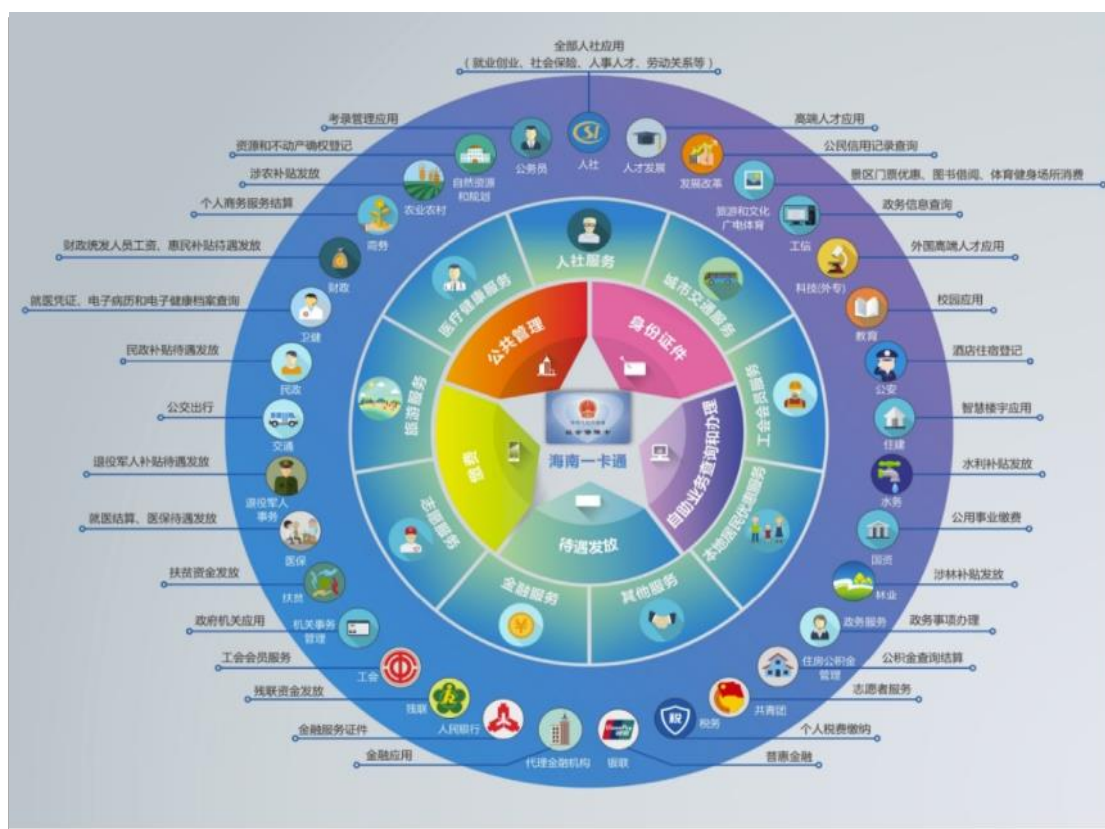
全部人社应用
（就业创业、社会保险、人事人才、劳动关系等）

考录管理应用
资源和不动产确权登记
涉农补贴发放
个人商务服务结算
财政统发人员工资、惠民补贴待遇发放
就医凭证、电子病历和电子健康档案查询
民政补贴待遇发放
公交出行
退役军人补贴待遇发放
就医结算、医保待遇发放
扶贫资金发放
政府机关应用
工会会员服务
残联资金发放
金融服务证件
金融应用

高端人才应用
公民信用记录查询
景区门票优惠、图书借阅、体育健身场所消费
政务信息查询
外国高端人才应用
校园应用
酒店住宿登记
智慧楼宇应用
水利补贴发放
公用事业缴费
涉林补贴发放
政务事项办理
公积金查询结算
志愿者服务
个人税费缴纳
普惠金融

公务员
人社
人才发展
自然资源和规划
发展改革
农业农村
旅游和文化广电体育
商务
工信
财政
科技(外专)
卫健
教育
民政
公安
交通
住建
退役军人事务
水务
医保
国资
扶贫
林业
机关事务管理
政务服务
工会
住房公积金管理
残联
共青团
人民银行
税务
代理金融机构
银联

人社服务
城市交通服务
工会会员服务
本地居民优惠服务
其他服务
金融服务
志愿服务
旅游服务
医疗健康服务

公共管理
身份证件
自助业务查询和办理
待遇发放
消费

海南一卡通